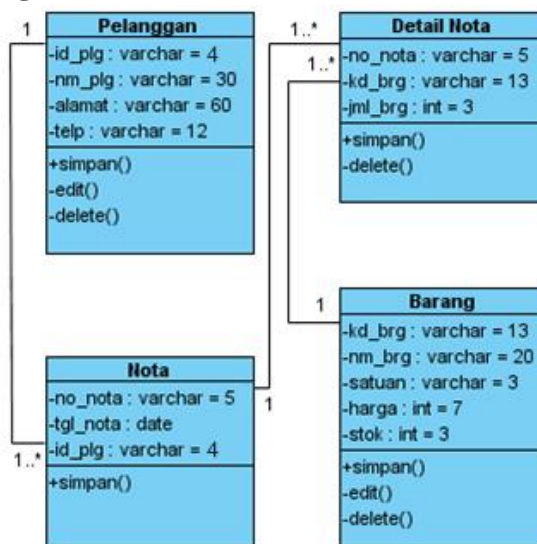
1

Pelanggan
-id_plg : varchar = 4
-nm_plg : varchar = 30
-alamat : varchar = 60
-telp : varchar = 12
+simpan()
-edit()
-delete()

1..*

Detail Nota
-no_nota : varchar = 5
-kd_brg : varchar = 13
-jml_brg : int = 3
+simpan()
-delete()

1..*

1

Barang
-kd_brg : varchar = 13
-nm_brg : varchar = 20
-satuan : varchar = 3
-harga : int = 7
-stok : int = 3
+simpan()
-edit()
-delete()

Nota
-no_nota : varchar = 5
-tgl_nota : date
-id_plg : varchar = 4
+simpan()

1

1..*